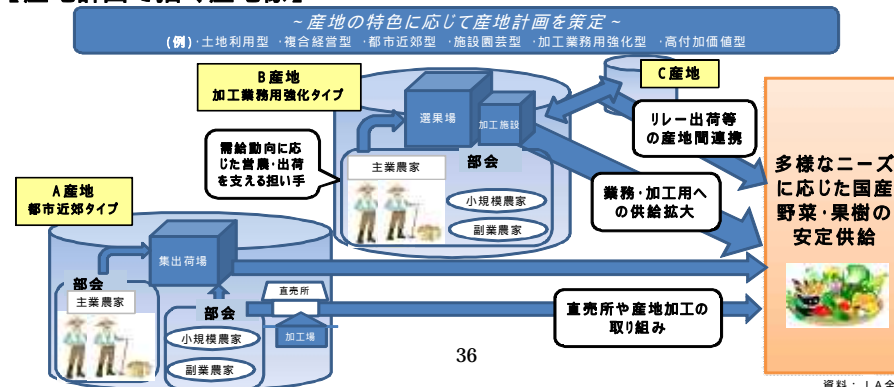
【産地計画で描く産地像】

~産地の特色に応じて産地計画を策定~
(例) ・土地利用型 ・複合経営型 ・都市近郊型 ・施設園芸型 ・加工業務用強化型 ・高付加価値型

B産地
加工業務用強化タイプ

C産地

選果場

加工施設

リレー出荷等の産地間連携

需給動向に応じた営農・出荷を支える担い手

主業農家

部会

小規模農家

副業農家

業務・加工用への供給拡大

多様なニーズに応じた国産野菜・果樹の安定供給

A産地
都市近郊タイプ

集出荷場

部会

主業農家

部会

直売所

小規模農家

加工場

副業農家

直売所や産地加工の取り組み

36

資料：JA全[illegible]